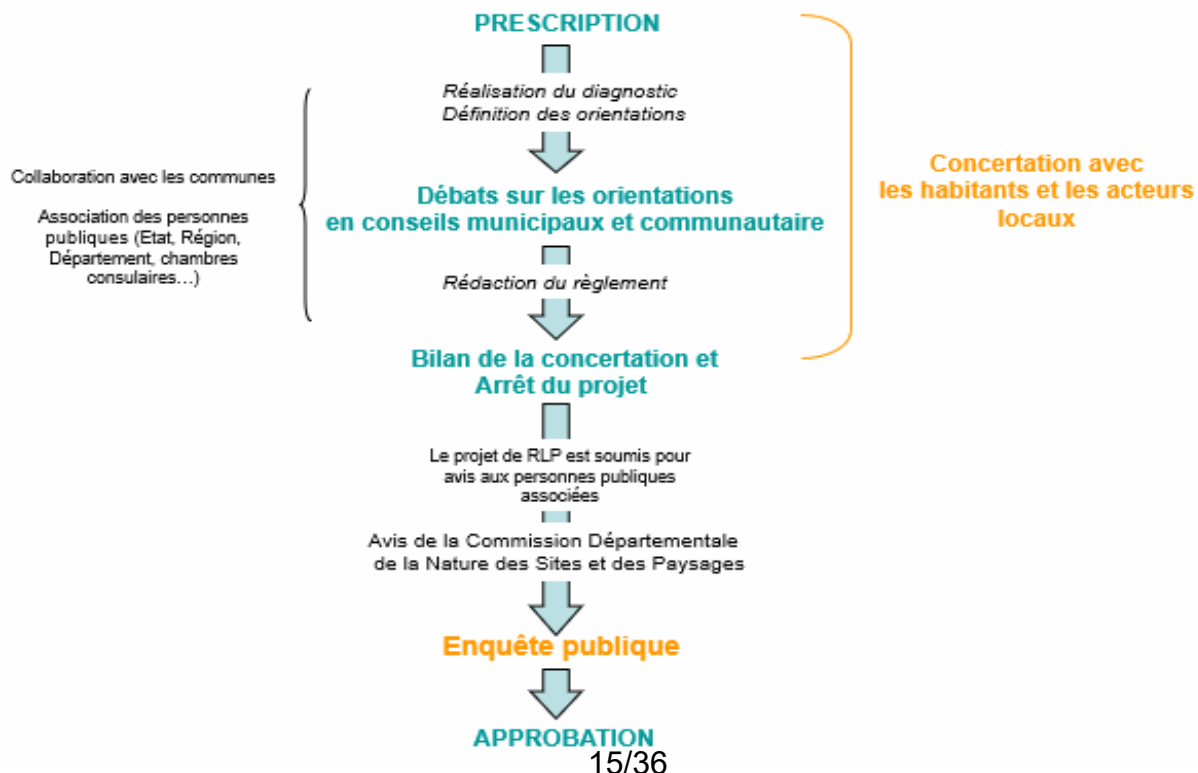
PRESCRIPTION

Réalisation du diagnostic
Définition des orientations

Collaboration avec les communes

Association des personnes publiques (Etat, Région, Département, chambres consulaires…)

Débats sur les orientations
en conseils municipaux et communautaire

Rédaction du règlement

Concertation avec les habitants et les acteurs locaux

Bilan de la concertation et
Arrêt du projet

Le projet de RLP est soumis pour avis aux personnes publiques associées

Avis de la Commission Départementale de la Nature des Sites et des Paysages

Enquête publique

APPROBATION

15/36